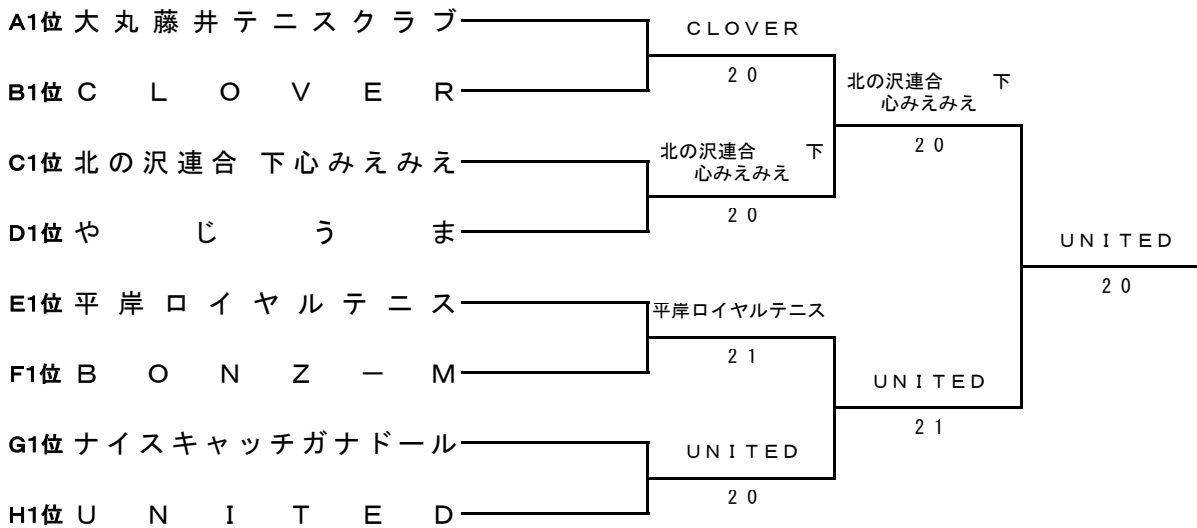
A1位 大丸藤井テニスクラブ
B1位 CLOVER
C1位 北の沢連合 下心みえみえ
D1位 やじうま
E1位 平岸ロイヤルテニス
F1位 BONZ－M
G1位 ナイスキャッチガナドール
H1位 UNITED

CLOVER
2 0

北の沢連合 下心みえみえ
2 0

平岸ロイヤルテニス
2 1

UNITED
2 0

北の沢連合 下心みえみえ
2 0

UNITED
2 1

UNITED
2 0